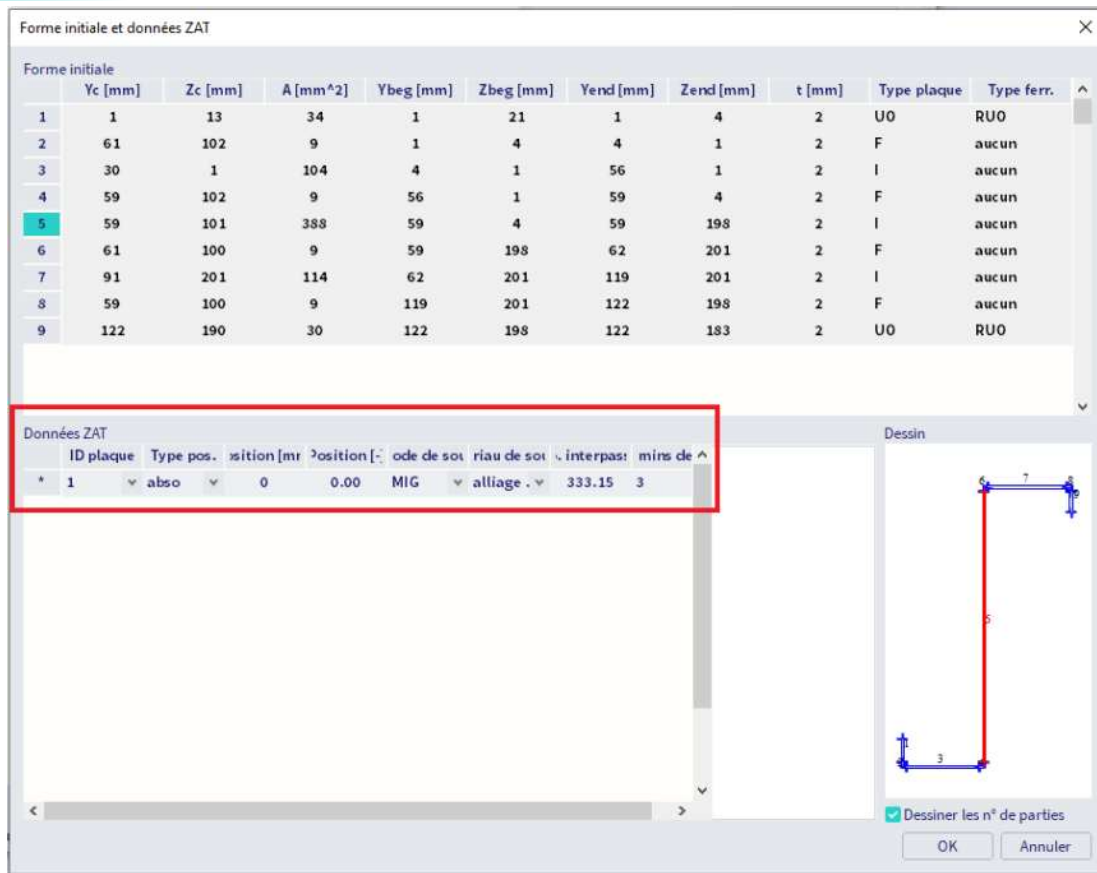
Forme initiale et données ZAT

Forme initiale

| | Yc [mm] | Zc [mm] | A [mm^2] | Ybeg [mm] | Zbeg [mm] | Yend [mm] | Zend [mm] | t [mm] | Type plaque | Type ferr. |
|---|---|---|---|---|---|---|---|---|---|---|
| 1 | 1 | 13 | 34 | 1 | 21 | 1 | 4 | 2 | U0 | RU0 |
| 2 | 61 | 102 | 9 | 1 | 4 | 4 | 1 | 2 | F | aucun |
| 3 | 30 | 1 | 104 | 4 | 1 | 56 | 1 | 2 | I | aucun |
| 4 | 59 | 102 | 9 | 56 | 1 | 59 | 4 | 2 | F | aucun |
| 5 | 59 | 101 | 388 | 59 | 4 | 59 | 198 | 2 | I | aucun |
| 6 | 61 | 100 | 9 | 59 | 198 | 62 | 201 | 2 | F | aucun |
| 7 | 91 | 201 | 114 | 62 | 201 | 119 | 201 | 2 | I | aucun |
| 8 | 59 | 100 | 9 | 119 | 201 | 122 | 198 | 2 | F | aucun |
| 9 | 122 | 190 | 30 | 122 | 198 | 122 | 183 | 2 | U0 | RU0 |

Données ZAT

| | ID plaque | Type pos. | ɔsition [mr | ɔosition [-] | ode de sou | riau de sou | . interpas: | mins de |
|---|---|---|---|---|---|---|---|---|
| * | 1 | abso | 0 | 0.00 | MIG | alliage . | 333.15 | 3 |

Dessin

6 7 8 9 5 3

Dessiner les n° de parties

OK Annuler